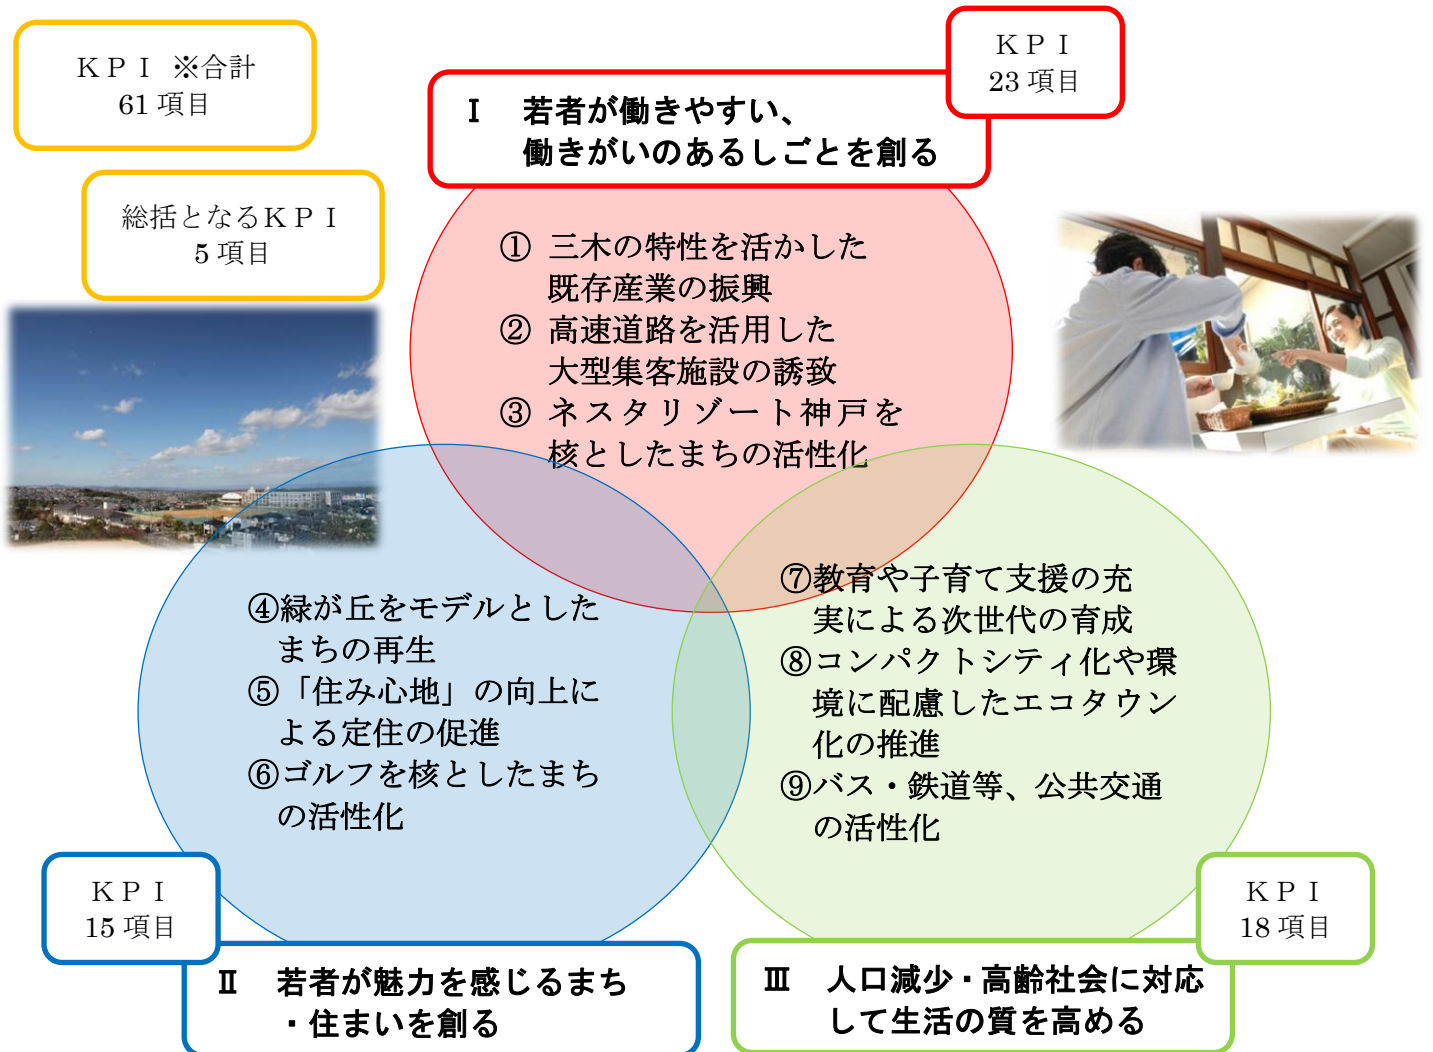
ＫＰＩ　※合計
61 項目

総括となるＫＰＩ
5 項目

ＫＰＩ
23 項目

Ⅰ　若者が働きやすい、
働きがいのあるしごとを創る

① 三木の特性を活かした既存産業の振興
② 高速道路を活用した大型集客施設の誘致
③ ネスタリゾート神戸を核としたまちの活性化

④緑が丘をモデルとしたまちの再生
⑤「住み心地」の向上による定住の促進
⑥ゴルフを核としたまちの活性化

⑦教育や子育て支援の充実による次世代の育成
⑧コンパクトシティ化や環境に配慮したエコタウン化の推進
⑨バス・鉄道等、公共交通の活性化

ＫＰＩ
15 項目

Ⅱ　若者が魅力を感じるまち・住まいを創る

ＫＰＩ
18 項目

Ⅲ　人口減少・高齢社会に対応して生活の質を高める